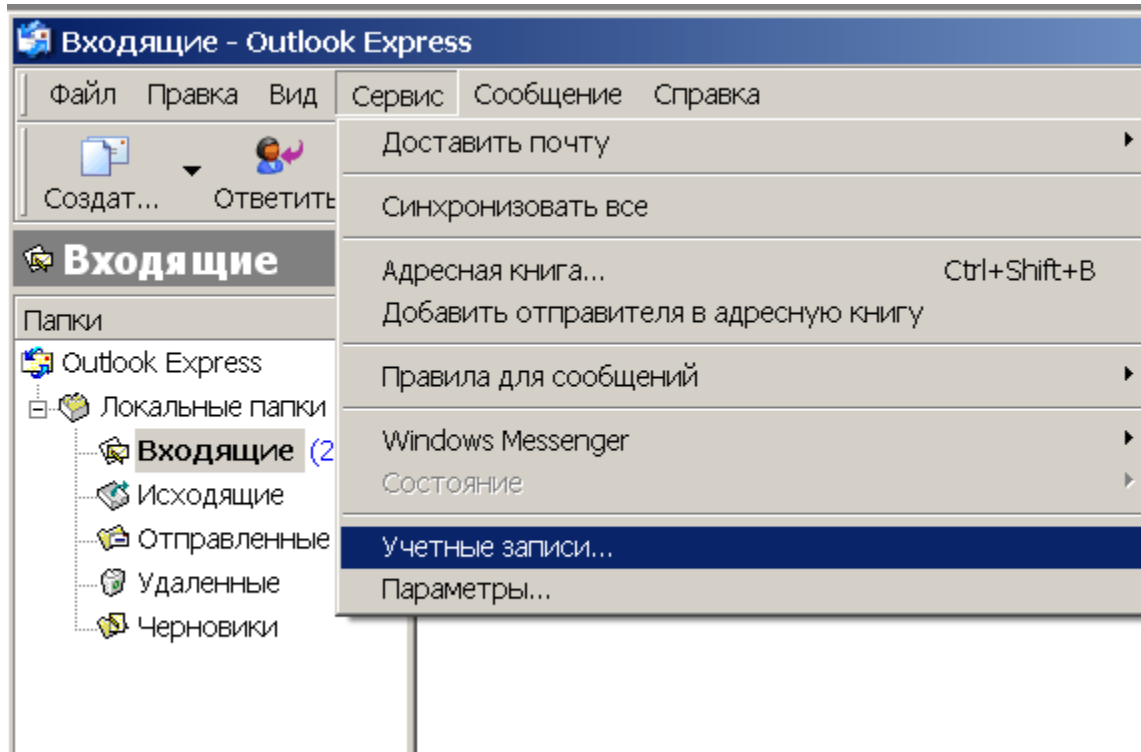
Входящие - Outlook Express

Файл Правка Вид Сервис Сообщение Справка

Создат... Ответить

Входящие

Папки

Outlook Express

Локальные папки

Входящие (2

Исходящие

Отправленные

Удаленные

Черновики

Доставить почту

Синхронизовать все

Адресная книга... Ctrl+Shift+B

Добавить отправителя в адресную книгу

Правила для сообщений

Windows Messenger

Состояние

Учетные записи...

Параметры...